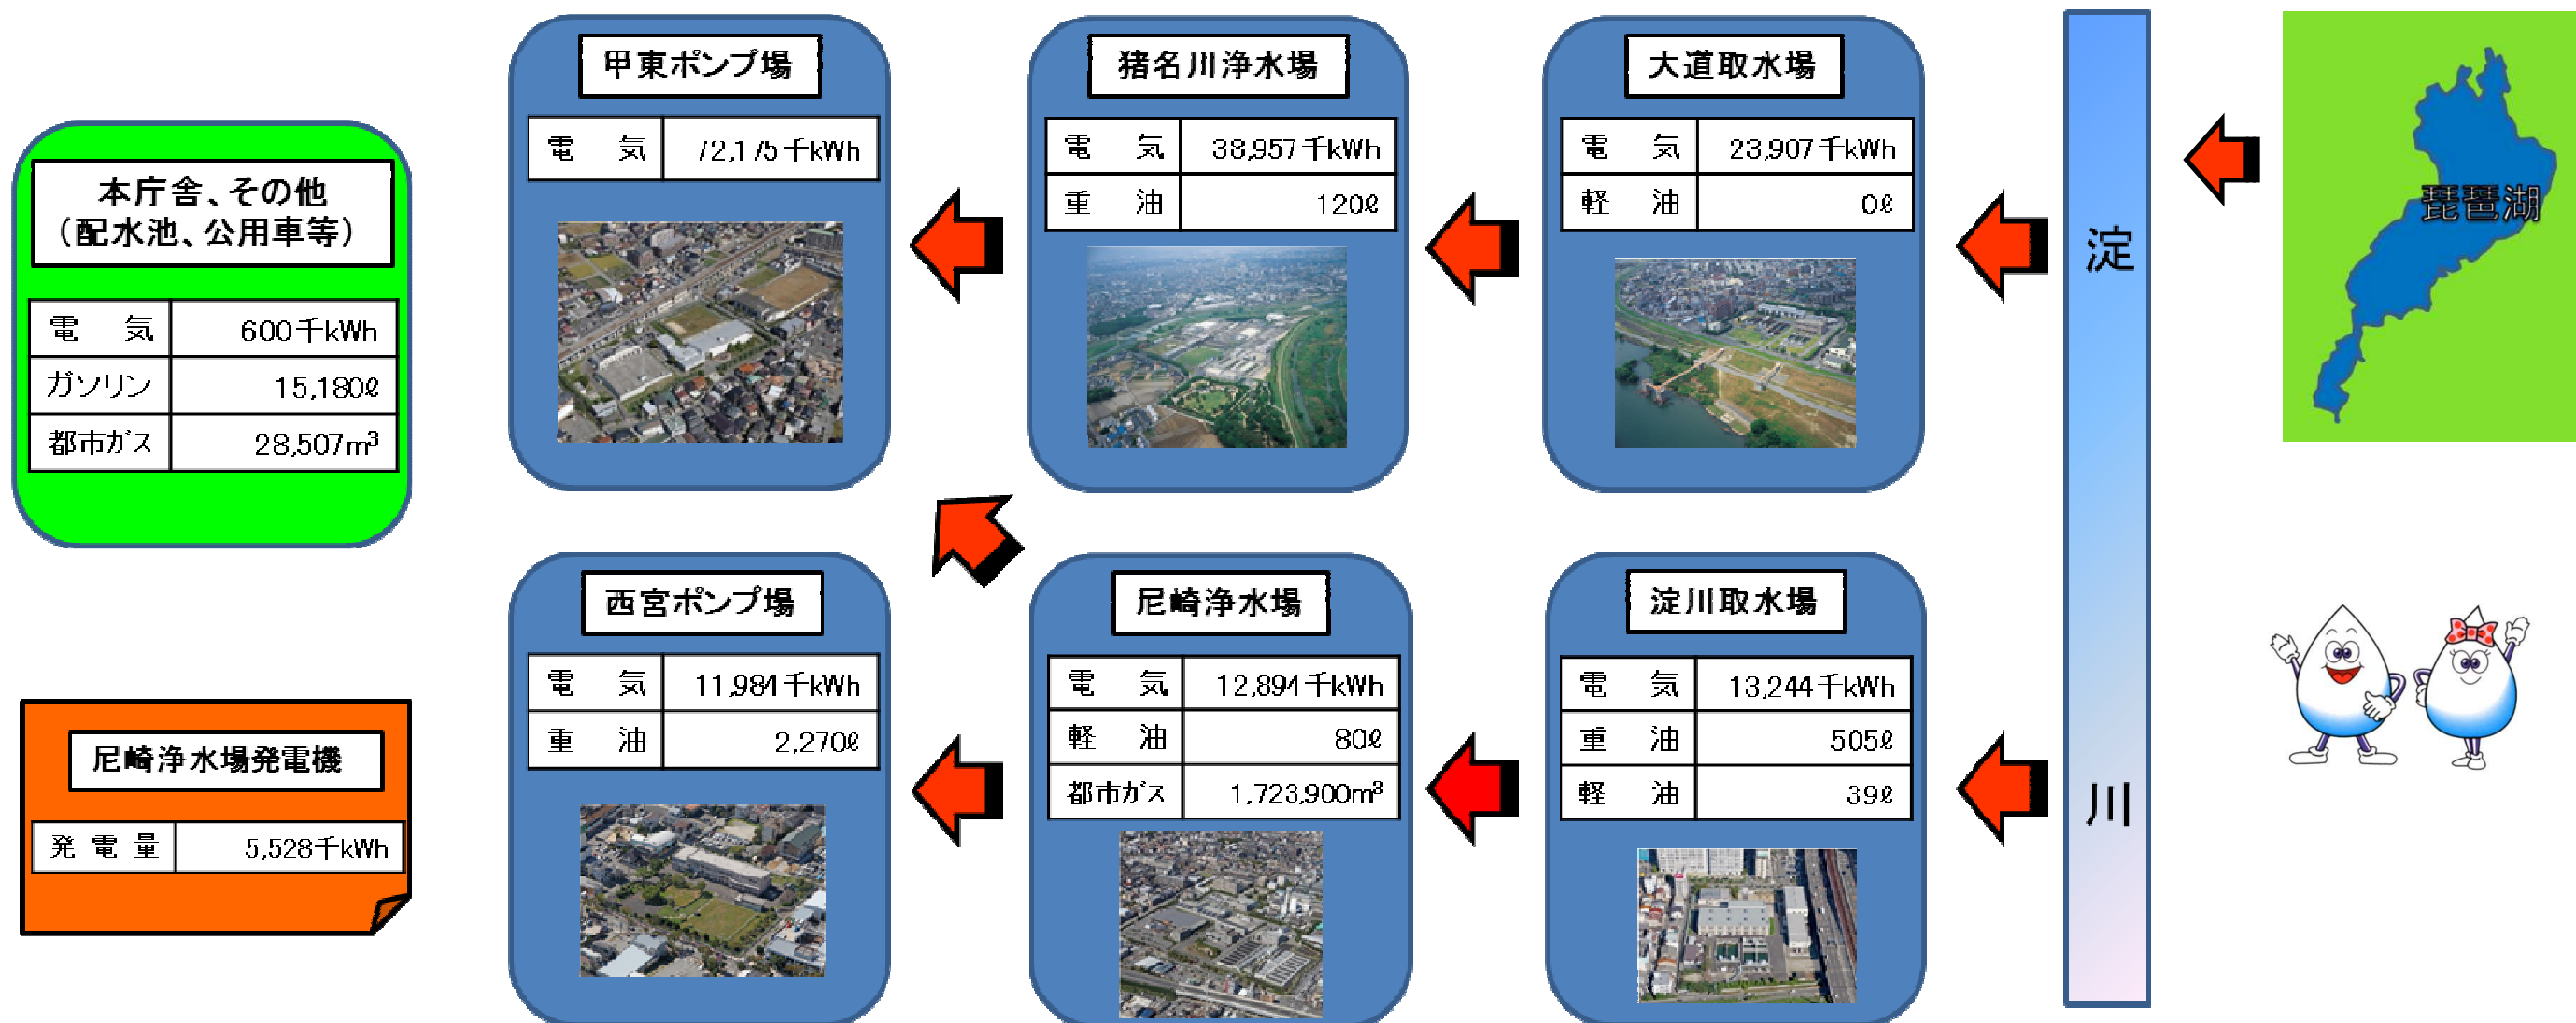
琵琶湖

淀川

大道取水場

| 電　気 | 23,907千kWh |
|---|---|
| 軽　油 | 0ℓ |

猪名川浄水場

| 電　気 | 38,957千kWh |
|---|---|
| 重　油 | 120ℓ |

甲東ポンプ場

| 電　気 | 12,115千kWh |
|---|---|

本庁舎、その他
（配水池、公用車等）

| 電　気 | 600千kWh |
|---|---|
| ガソリン | 15,180ℓ |
| 都市ガス | 28,507m³ |

淀川取水場

| 電　気 | 13,244千kWh |
|---|---|
| 重　油 | 505ℓ |
| 軽　油 | 39ℓ |

尼崎浄水場

| 電　気 | 12,894千kWh |
|---|---|
| 軽　油 | 80ℓ |
| 都市ガス | 1,723,900m³ |

西宮ポンプ場

| 電　気 | 11,984千kWh |
|---|---|
| 重　油 | 2,270ℓ |

尼崎浄水場発電機

| 発 電 量 | 5,528千kWh |
|---|---|